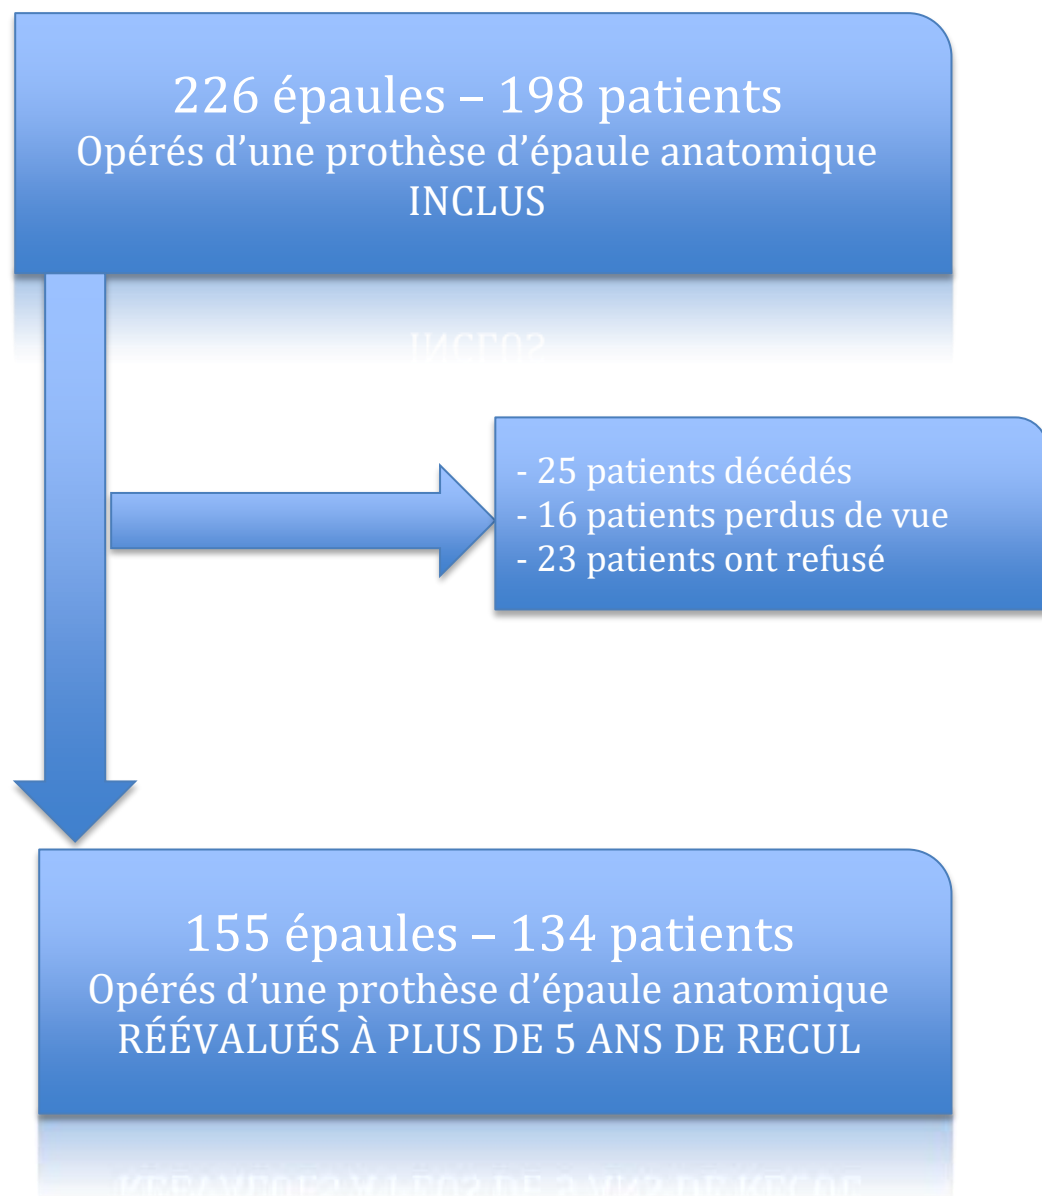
226 épaules – 198 patients
Opérés d'une prothèse d'épaule anatomique
INCLUS

- 25 patients décédés
- 16 patients perdus de vue
- 23 patients ont refusé

155 épaules – 134 patients
Opérés d'une prothèse d'épaule anatomique
RÉÉVALUÉS À PLUS DE 5 ANS DE RECUL